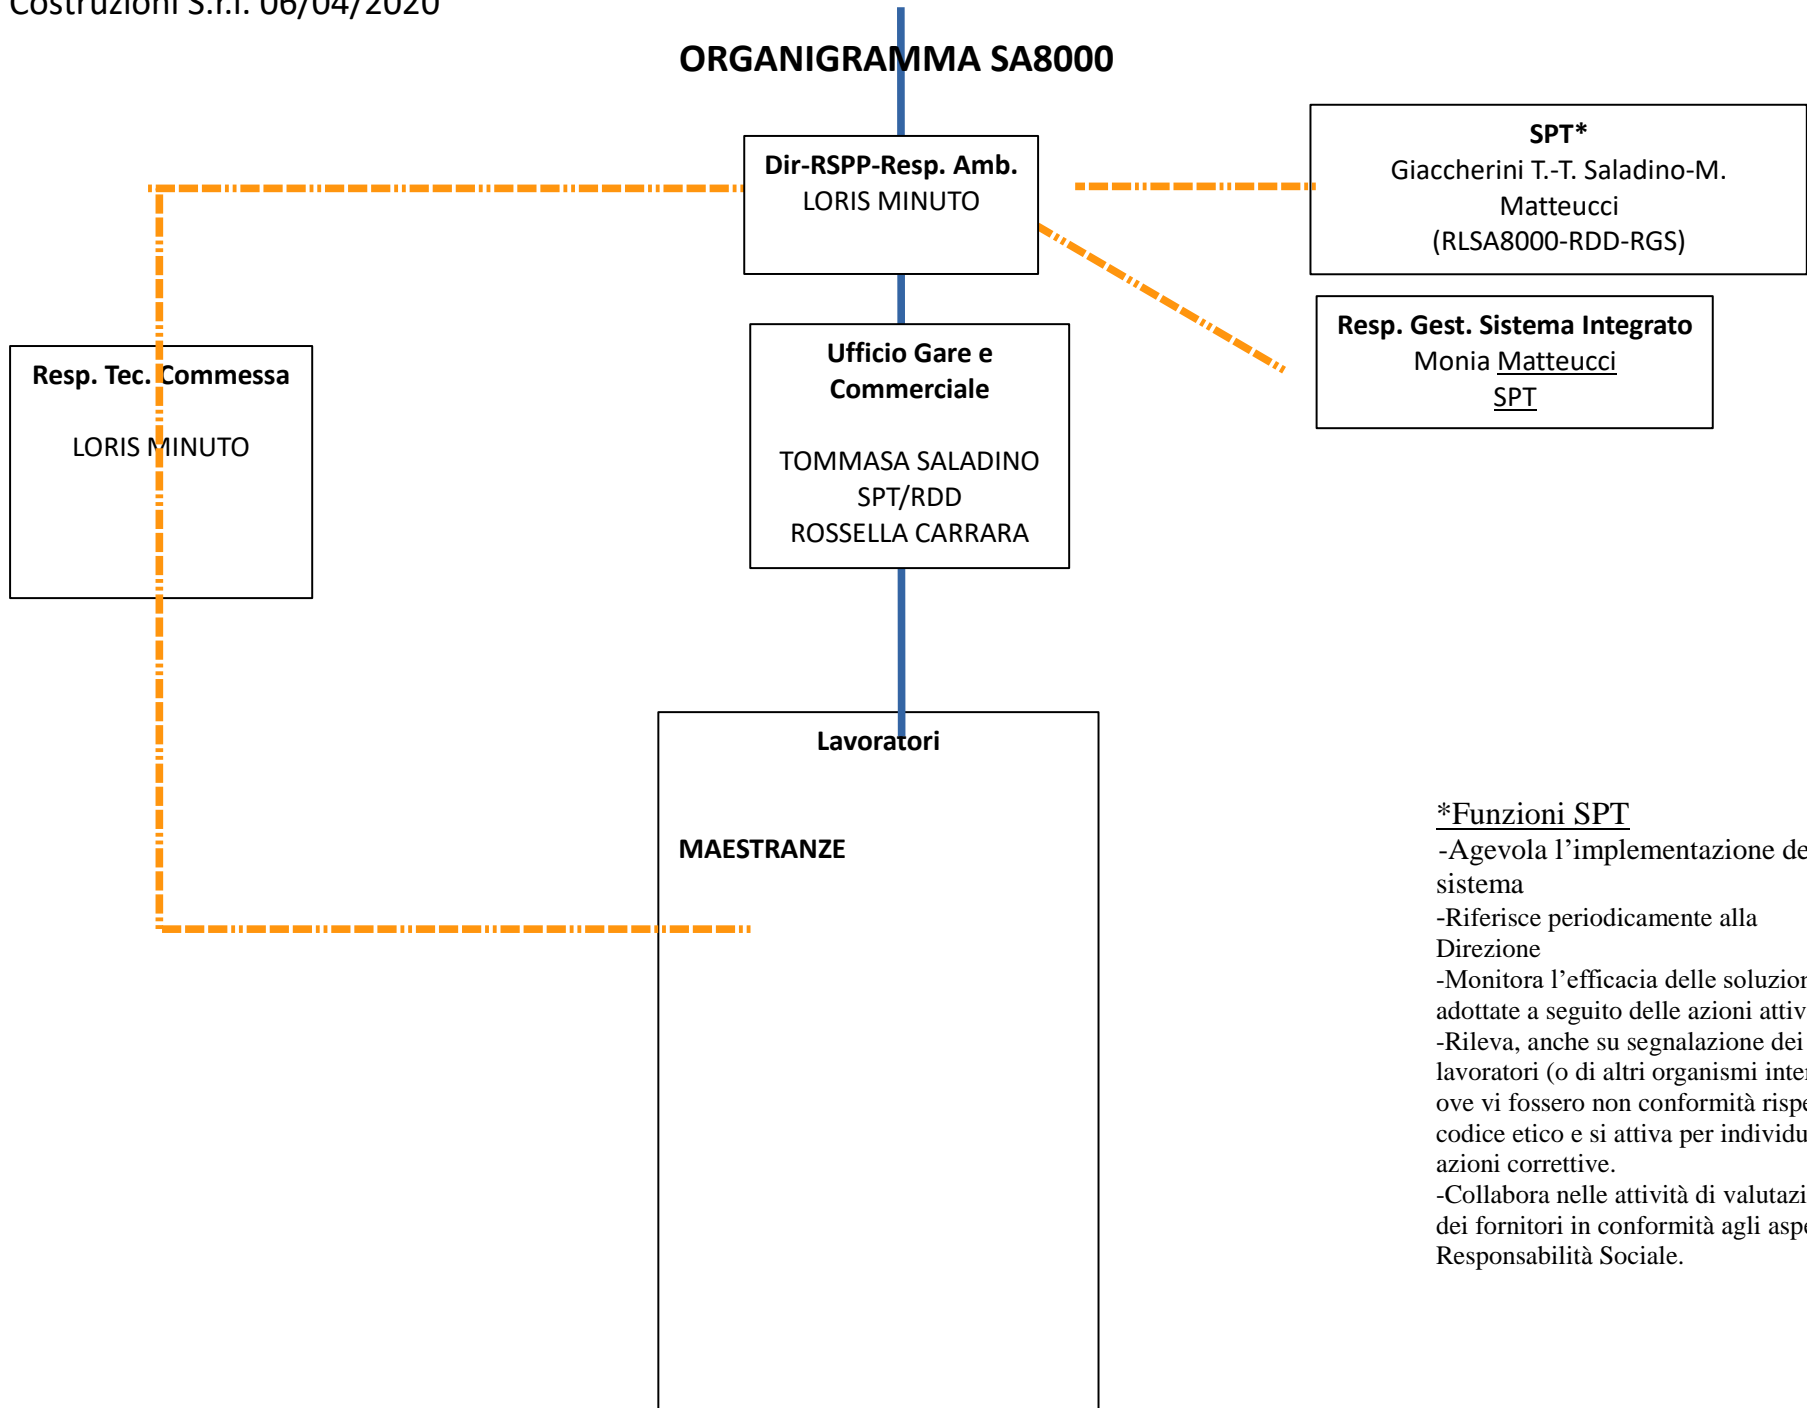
Costruzioni S.r.l. 06/04/2020

ORGANIGRAMMA SA8000

Dir-RSPP-Resp. Amb.
LORIS MINUTO

SPT*
Giaccherini T.-T. Saladino-M. Matteucci
(RLSA8000-RDD-RGS)

Resp. Gest. Sistema Integrato
Monia Matteucci
SPT

Resp. Tec. Commessa

LORIS MINUTO

Ufficio Gare e Commerciale

TOMMASA SALADINO
SPT/RDD
ROSSELLA CARRARA

Lavoratori

MAESTRANZE

*Funzioni SPT
-Agevola l'implementazione de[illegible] sistema
-Riferisce periodicamente alla Direzione
-Monitora l'efficacia delle soluzio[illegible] adottate a seguito delle azioni attiv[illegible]
-Rileva, anche su segnalazione dei lavoratori (o di altri organismi inte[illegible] ove vi fossero non conformità risp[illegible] codice etico e si attiva per individu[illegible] azioni correttive.
-Collabora nelle attività di valutaz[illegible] dei fornitori in conformità agli asp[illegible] Responsabilità Sociale.